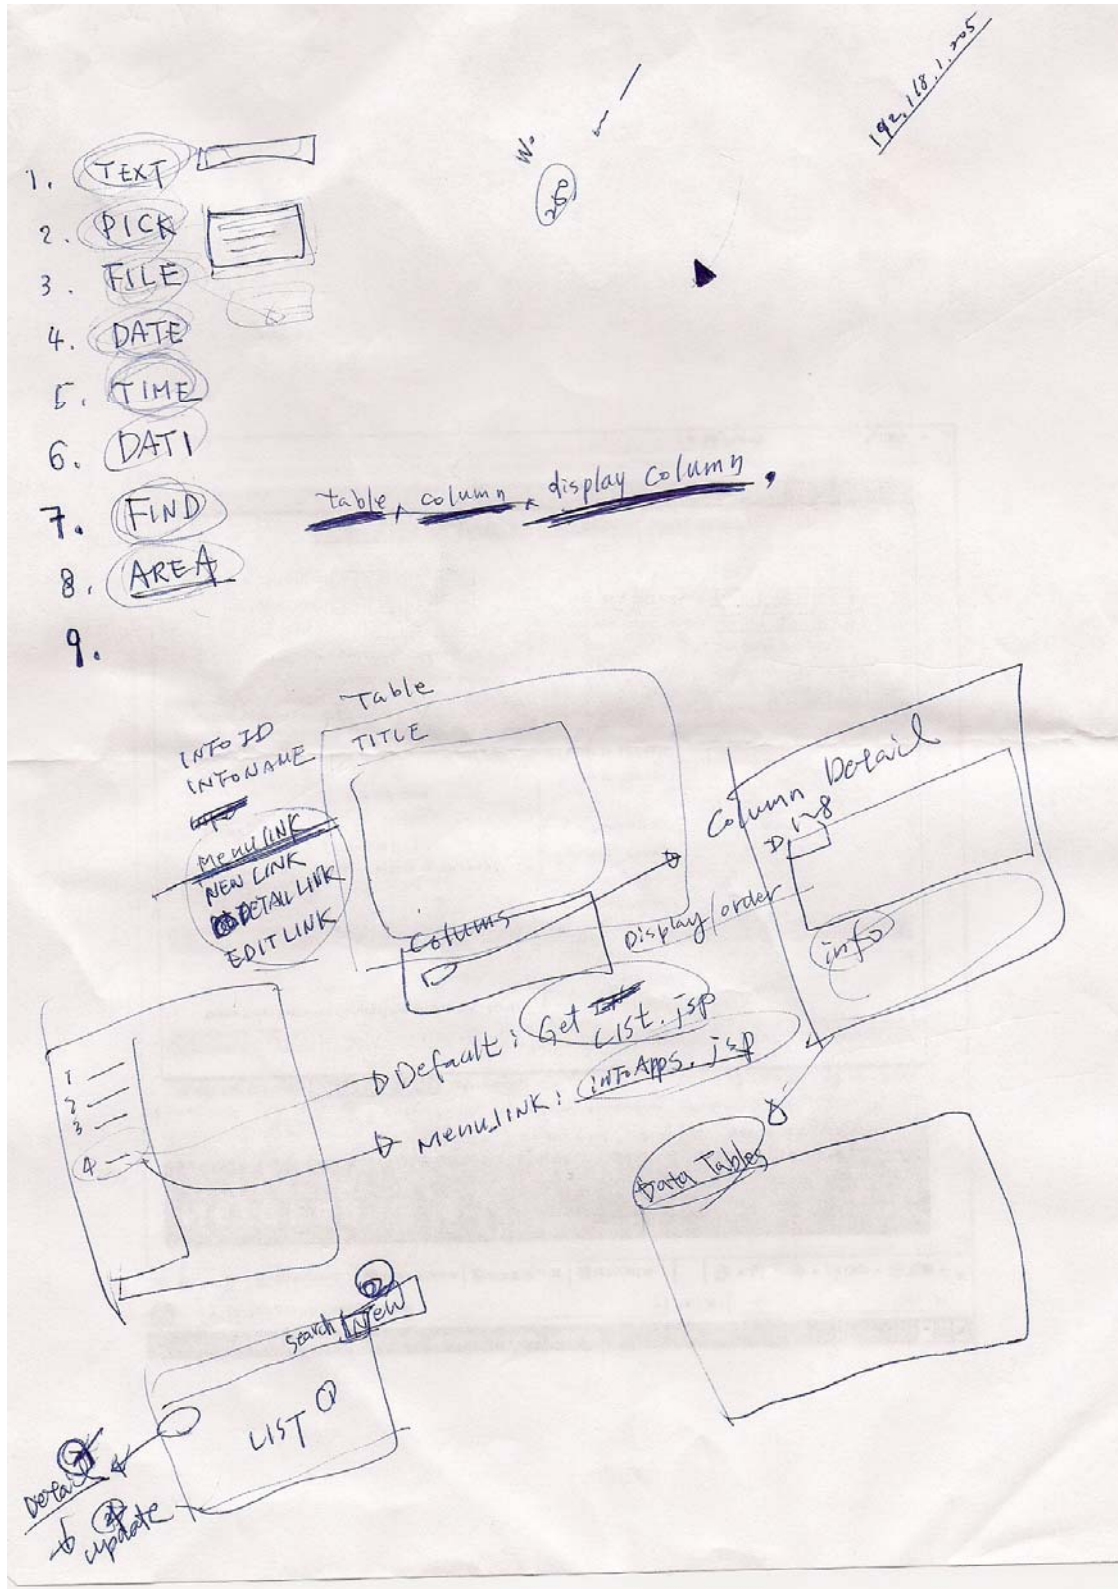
192.168.1.205

W
25

1. TEXT
2. PICK
3. FILE
4. DATE
5. TIME
6. DATI
7. FIND
8. AREA
9.

table, column, display column,

Table
TITLE

INFOID
INFONAME
MENULINK
NEW LINK
DETAIL LINK
EDITLINK

column
Display/order

Column Detail
D 1~8
info

D Default: Get LIST.jsp
D MenuLINK: infoApps.jsp

1
2
3
4

Data Tables

search New
LIST

Detail
update